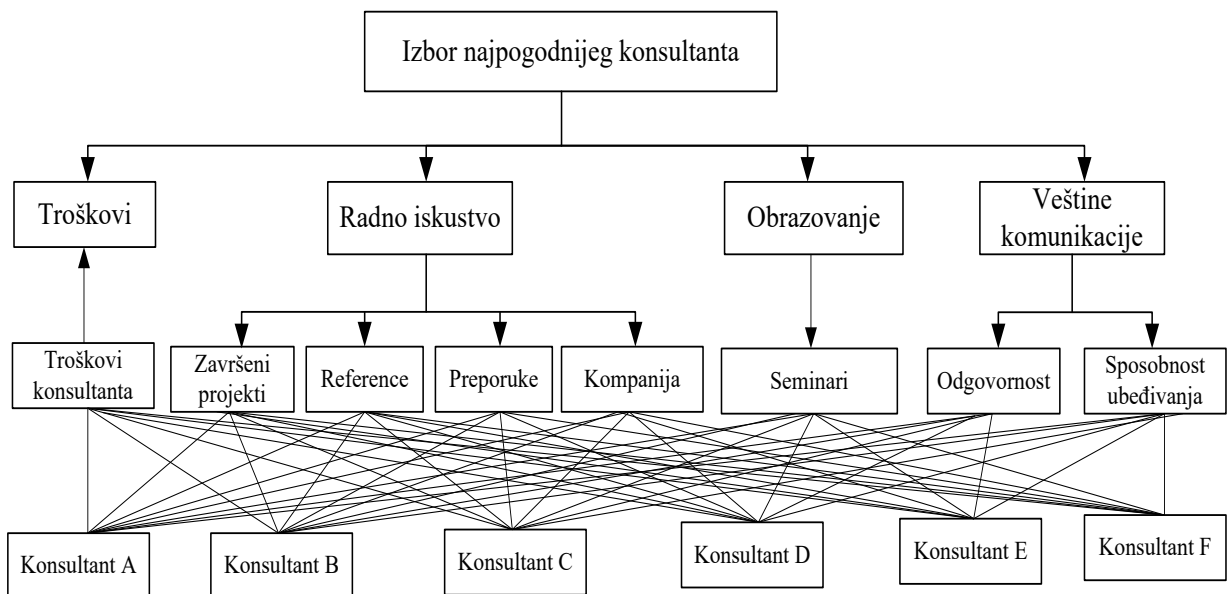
Izbor najpogodnijeg konsultanta

Troškovi

Radno iskustvo

Obrazovanje

Veštine komunikacije

Troškovi konsultanta

Završeni projekti

Reference

Preporuke

Kompanija

Seminari

Odgovornost

Sposobnost ubeđivanja

Konsultant A

Konsultant B

Konsultant C

Konsultant D

Konsultant E

Konsultant F